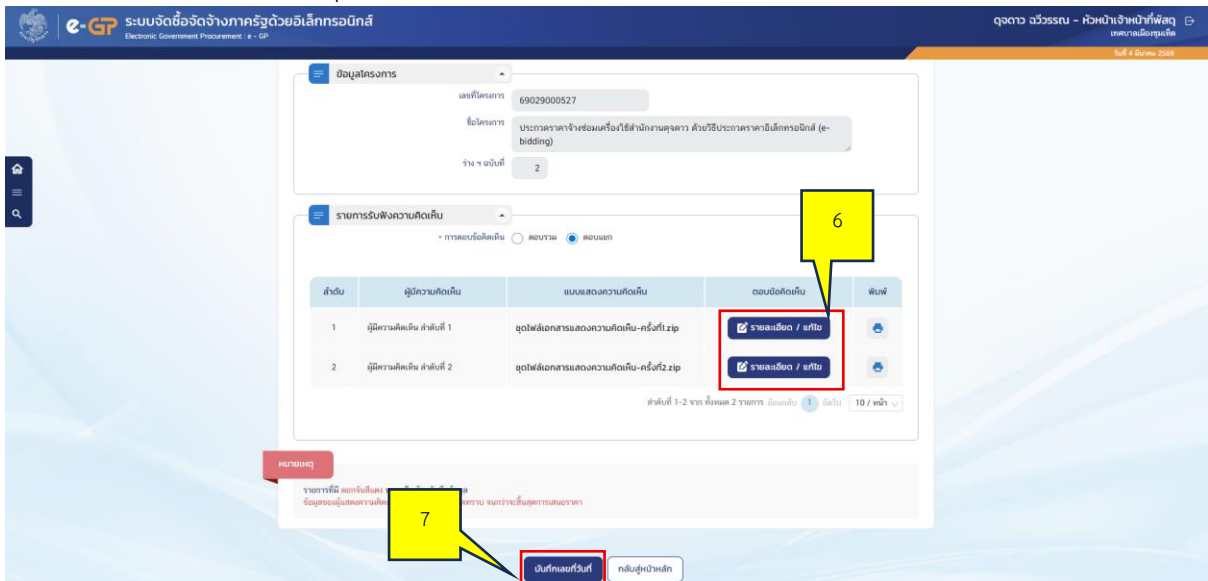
e-GP ระบบจัดซื้อจัดจ้างภาครัฐด้วยอิเล็กทรอนิกส์
Electronic Government Procurement : e - GP

ดุจดาว ฉวีวรรณ - หัวหน้าเจ้าหน้าที่พัสดุ
เทศบาลเมืองชุมแพ
วันที่ 4 มีนาคม 2569

ข้อมูลโครงการ

เลขที่โครงการ 69029000527

ชื่อโครงการ ประกวดราคาจ้างซ่อมเครื่องใช้สำนักงานดุจดาว ด้วยวิธีประกวดราคาอิเล็กทรอนิกส์ (e-bidding)

ร่าง ฯ ฉบับที่ 2

รายการรับฟังความคิดเห็น

* การตอบข้อคิดเห็น ตอบรวม ตอบแยก

6

| ลำดับ | ผู้มีความคิดเห็น | แบบแสดงความคิดเห็น | ตอบข้อคิดเห็น | พิมพ์ |
|---|---|---|---|---|
| 1 | ผู้มีความคิดเห็น ลำดับที่ 1 | ชุดไฟล์เอกสารแสดงความคิดเห็น-ครั้งที่1.zip | รายละเอียด / แก้ไข | |
| 2 | ผู้มีความคิดเห็น ลำดับที่ 2 | ชุดไฟล์เอกสารแสดงความคิดเห็น-ครั้งที่2.zip | รายละเอียด / แก้ไข | |

ลำดับที่ 1-2 จาก ทั้งหมด 2 รายการ ย้อนกลับ 1 ถัดไป 10 / หน้า

หมายเหตุ

รายการที่มี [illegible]
ข้อมูลของผู้แสดงความคิด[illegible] จนกว่าจะสิ้นสุดการเสนอราคา

7

บันทึกเลขที่วันที่ กลับสู่หน้าหลัก